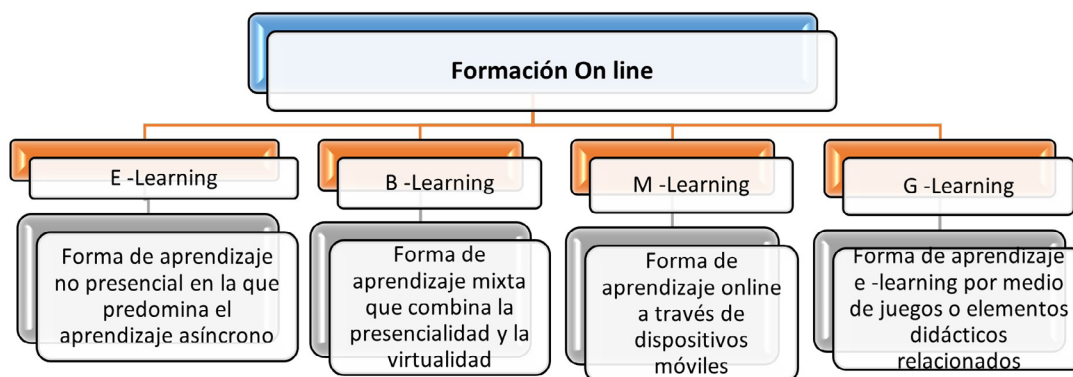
Formación On line

E -Learning

Forma de aprendizaje no presencial en la que predomina el aprendizaje asíncrono

B -Learning

Forma de aprendizaje mixta que combina la presencialidad y la virtualidad

M -Learning

Forma de aprendizaje online a través de dispositivos móviles

G -Learning

Forma de aprendizaje e -learning por medio de juegos o elementos didácticos relacionados